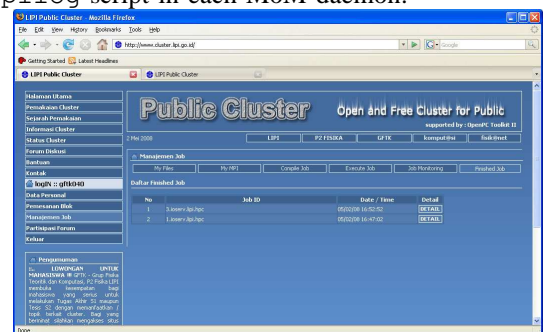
prolog script in each MoM daemon.

LIPI Public Cluster - Mozilla Firefox

File Edit View History Bookmarks Tools Help

http://www.cluster.lipi.go.id/

Google

Getting Started Latest Headlines

LIPI Public Cluster

LIPI Public Cluster

Halaman Utama
Pemakaian Cluster
Sejarah Pemakaian
Informasi Cluster
Status Cluster
Forum Diskusi
Bantuan
Kontak
logIN :: gftk040
Data Personal
Pemesanan Blok
Manajemen Job
Partisipasi Forum
Keluar

Pengumuman

LOWONGAN UNTUK MAHASISWA !!! GFTK - Grup Fisika Teoritik dan Komputasi, P2 Fisika LIPI membuka kesempatan bagi mahasiswa yang serius untuk melakukan Tugas Akhir S1 maupun Tesis S2 dengan memanfaatkan / topik terkait cluster. Bagi yang berminat silahkan mengakses situs

Public Cluster

Open and Free Cluster for Public

supported by : OpenPC Toolkit II

2 Mei 2008

LIPI | P2 FISIKA | GFTK | komput@si | fisik@net

Manajemen Job

My Files | My MPI | Compile Job | Execute Job | Job Monitoring | Finished Job

Daftar Finished Job

| No | Job ID | Date / Time | Detail |
|---|---|---|---|
| 1 | 1.sserv.lipi.hpc | 05/02/08 16:52:52 | DETAIL |
| 2 | 1.sserv.lipi.hpc | 05/02/08 16:47:02 | DETAIL |

Done